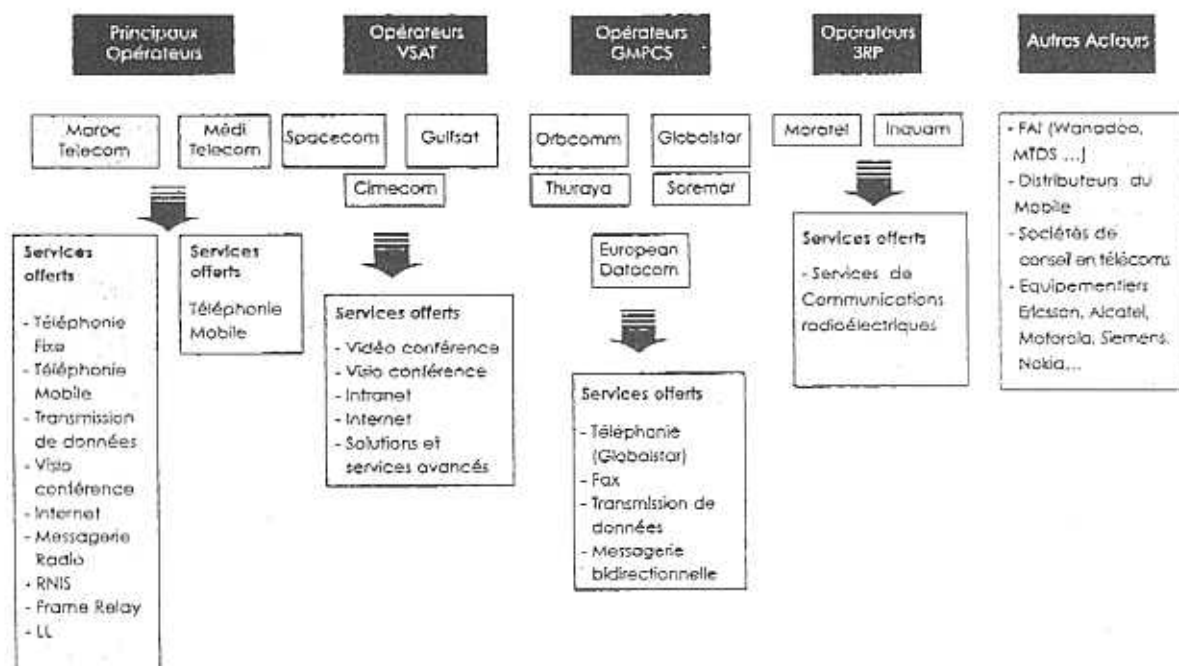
Principaux Opérateurs

Opérateurs VSAT

Opérateurs GMPCS

Opérateurs 3RP

Autres Acteurs

Maroc Telecom

Médi Telecom

Spacecom

Gulfsat

Cimecom

Orbcomm

Globalstar

Thuraya

Soremar

Moratel

Inquam

- FAI (Wanadoo, MTDS ...)
- Distributeurs du Mobile
- Sociétés de conseil en télécoms
- Equipementiers Ericsson, Alcatel, Motorola, Siemens, Nokia,...

Services offerts

- Téléphonie Fixe
- Téléphonie Mobile
- Transmission de données
- Visio conférence
- Internet
- Messagerie Radio
- RNIS
- Frame Relay
- LL

Services offerts

Téléphonie Mobile

Services offerts

- Vidéo conférence
- Visio conférence
- Intranet
- Internet
- Solutions et services avancés

European Datacom

Services offerts

- Téléphonie (Globalstar)
- Fax
- Transmission de données
- Messagerie bidirectionnelle

Services offerts

- Services de Communications radioélectriques